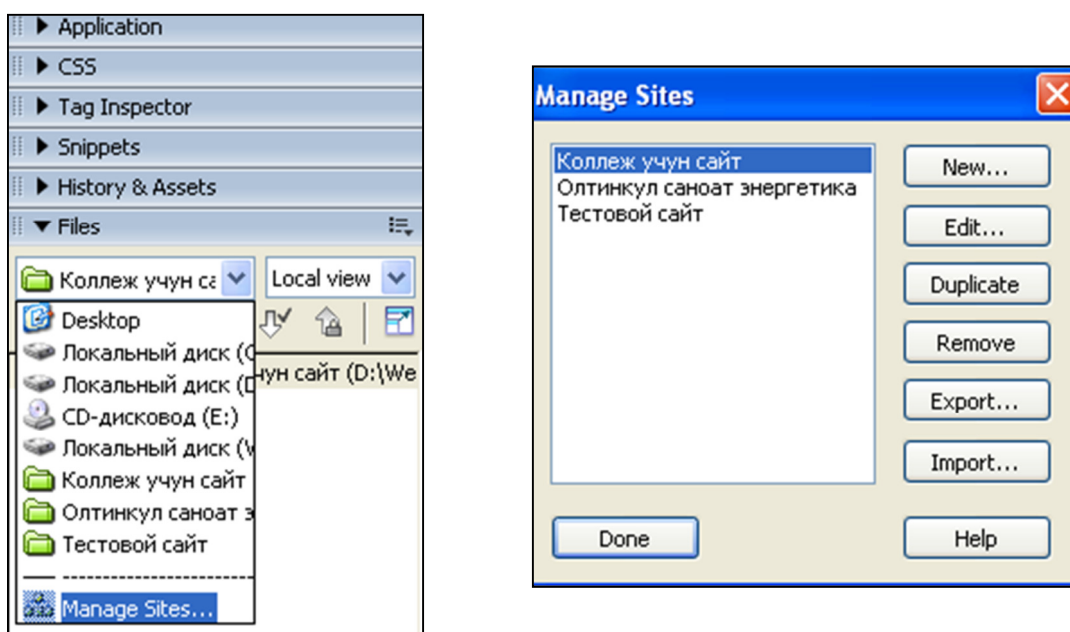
▶ Application
▶ CSS
▶ Tag Inspector
▶ Snippets
▶ History & Assets
▼ Files

Коллеж учун са
Local view

Desktop
Локальный диск (C
Локальный диск (D
CD-дисковод (E:)
Локальный диск (V
Коллеж учун сайт
Олтинкул саноат э
Тестовой сайт
---------------------
Manage Sites...

нун сайт (D:\We

Manage Sites

Коллеж учун сайт
Олтинкул саноат энергетика
Тестовой сайт

New...
Edit...
Duplicate
Remove
Export...
Import...

Done
Help